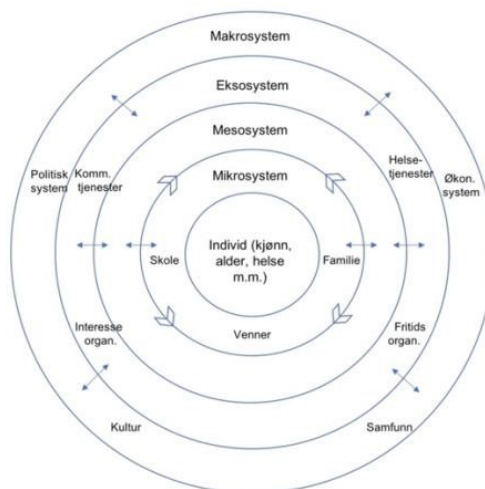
Makrosystem

Eksosystem

Mesosystem

Mikrosystem

Politisk system

Komm. tjenester

Helse-tjenester

Økon. system

Individ (kjønn, alder, helse m.m.)

Skole

Familie

Venner

Interesse organ.

Fritids organ.

Kultur

Samfunn